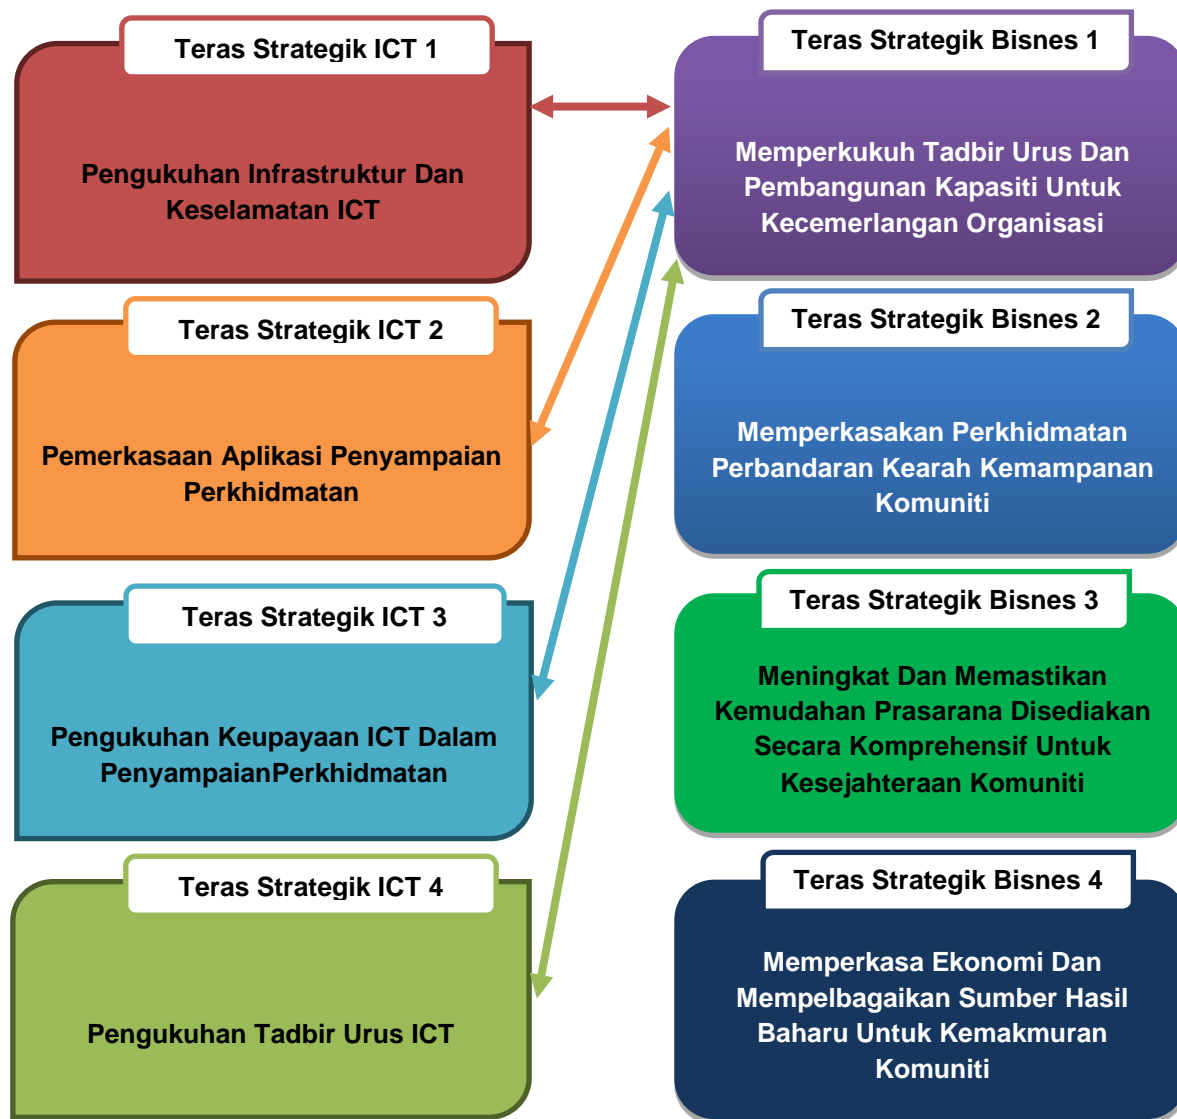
Teras Strategik ICT 1

Pengukuhan Infrastruktur Dan Keselamatan ICT

Teras Strategik ICT 2

Pemerkasaan Aplikasi Penyampaian Perkhidmatan

Teras Strategik ICT 3

Pengukuhan Keupayaan ICT Dalam PenyampaianPerkhidmatan

Teras Strategik ICT 4

Pengukuhan Tadbir Urus ICT

Teras Strategik Bisnes 1

Memperkukuh Tadbir Urus Dan Pembangunan Kapasiti Untuk Kecemerlangan Organisasi

Teras Strategik Bisnes 2

Memperkasakan Perkhidmatan Perbandaran Kearah Kemampanan Komuniti

Teras Strategik Bisnes 3

Meningkat Dan Memastikan Kemudahan Prasarana Disediakan Secara Komprehensif Untuk Kesejahteraan Komuniti

Teras Strategik Bisnes 4

Memperkasa Ekonomi Dan Mempelbagaikan Sumber Hasil Baharu Untuk Kemakmuran Komuniti